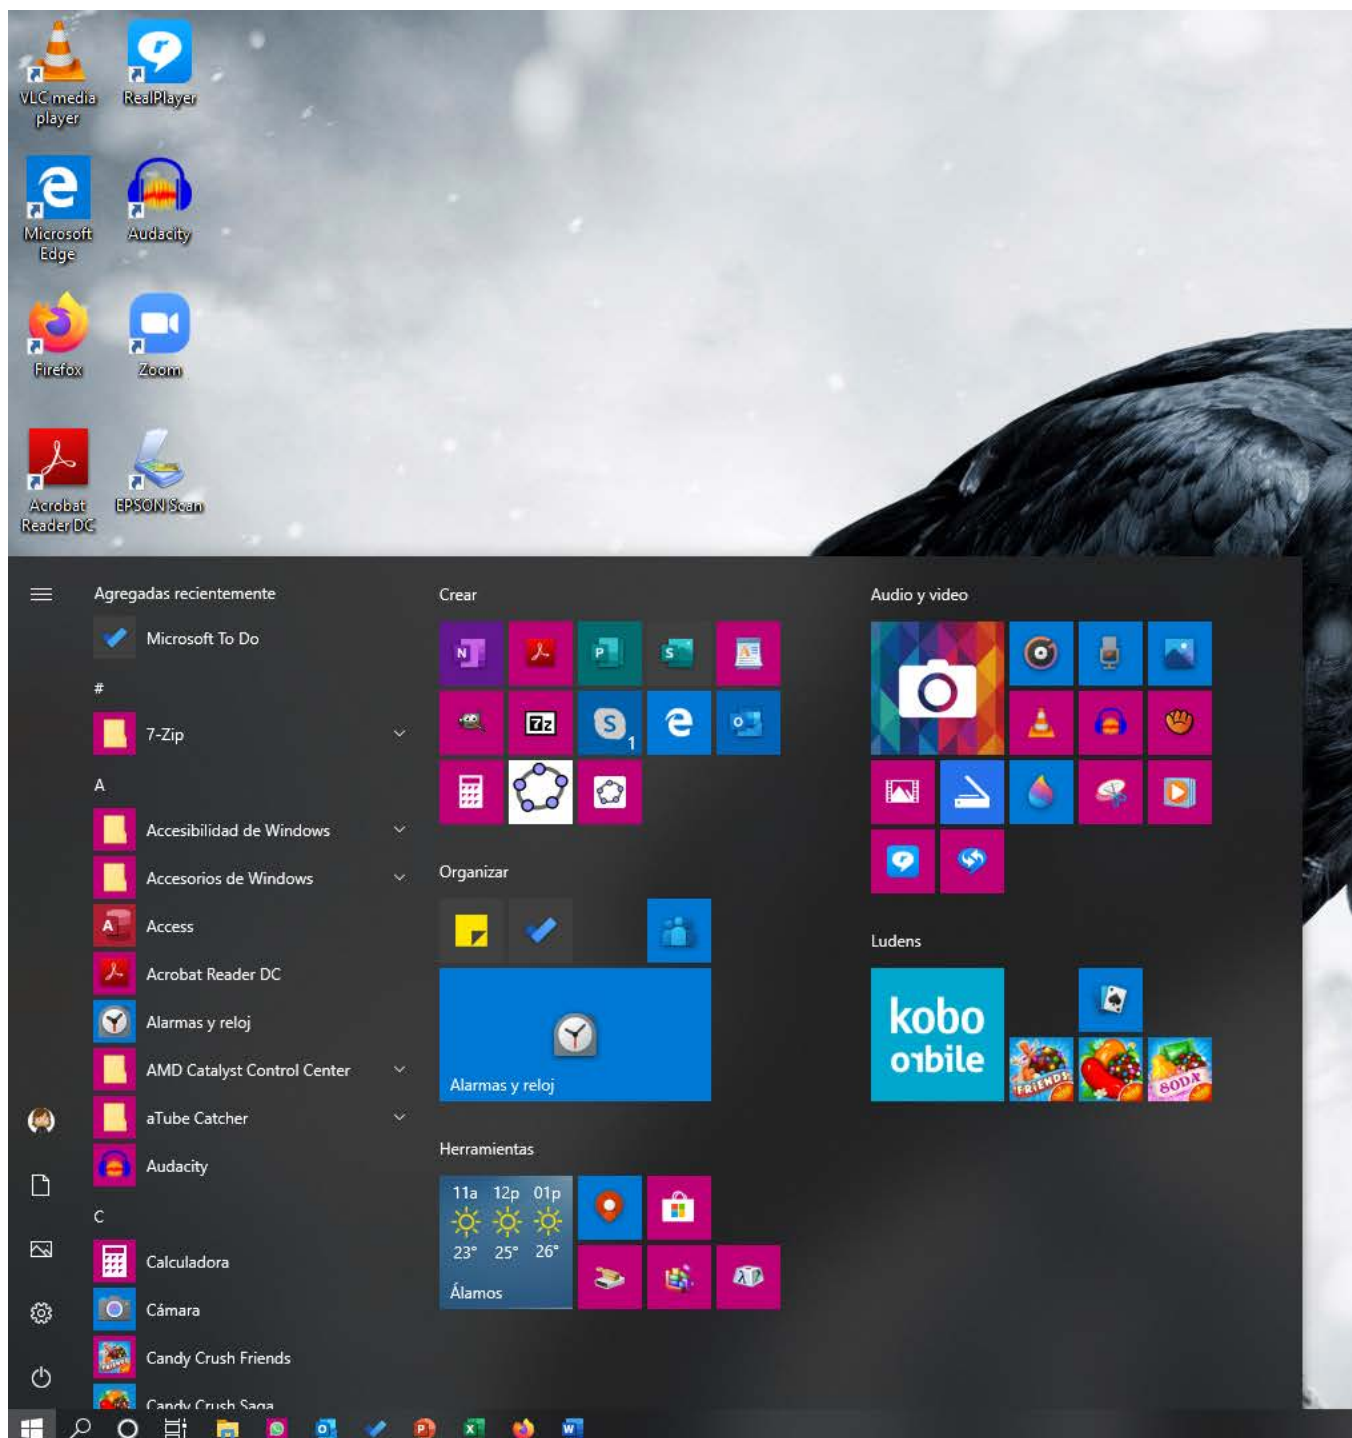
VLC media player
RealPlayer
Microsoft Edge
Audacity
Firefox
Zoom
Acrobat Reader DC
EPSON Scan

Agregadas recientemente
Microsoft To Do
#
7-Zip
A
Accesibilidad de Windows
Accesorios de Windows
Access
Acrobat Reader DC
Alarmas y reloj
AMD Catalyst Control Center
aTube Catcher
Audacity
C
Calculadora
Cámara
Candy Crush Friends
Candy Crush Saga

Crear
7z
Organizar
Alarmas y reloj
Herramientas
11a 12p 01p
23° 25° 26°
Álamos

Audio y video
Ludens
kobo
o1bile